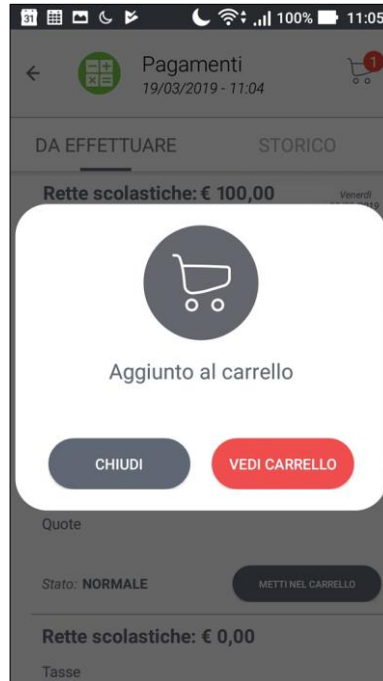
31 100% 11:05

Pagamenti
19/03/2019 - 11:04

1

DA EFFETTUARE STORICO

Rette scolastiche: € 100,00

Venerdì

Aggiunto al carrello

CHIUDI

VEDI CARRELLO

Quote

Stato: NORMALE

METTI NEL CARRELLO

Rette scolastiche: € 0,00

Tasse